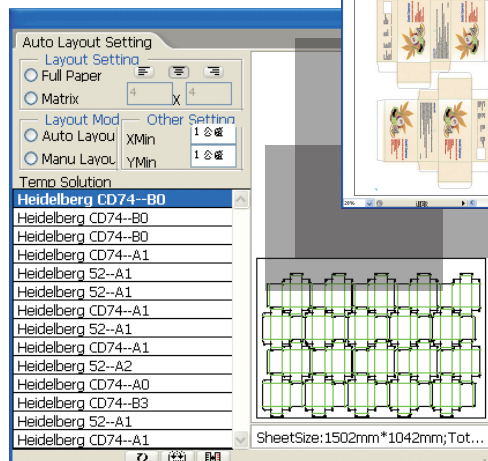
Auto Layout Setting

Layout Setting

Full Paper

Matrix

4

X

4

Layout Mod

Auto Layou

Manu Layou

Other Setting

XMin

1 公厘

YMin

1 公厘

Temp Solution

Heidelberg CD74--B0
Heidelberg CD74--B0
Heidelberg CD74--B0
Heidelberg CD74--A1
Heidelberg 52--A1
Heidelberg 52--A1
Heidelberg CD74--A1
Heidelberg 52--A1
Heidelberg CD74--A1
Heidelberg 52--A2
Heidelberg CD74--A0
Heidelberg CD74--B3
Heidelberg 52--A1
Heidelberg CD74--A1

SheetSize:1502mm*1042mm;Tot...

28%